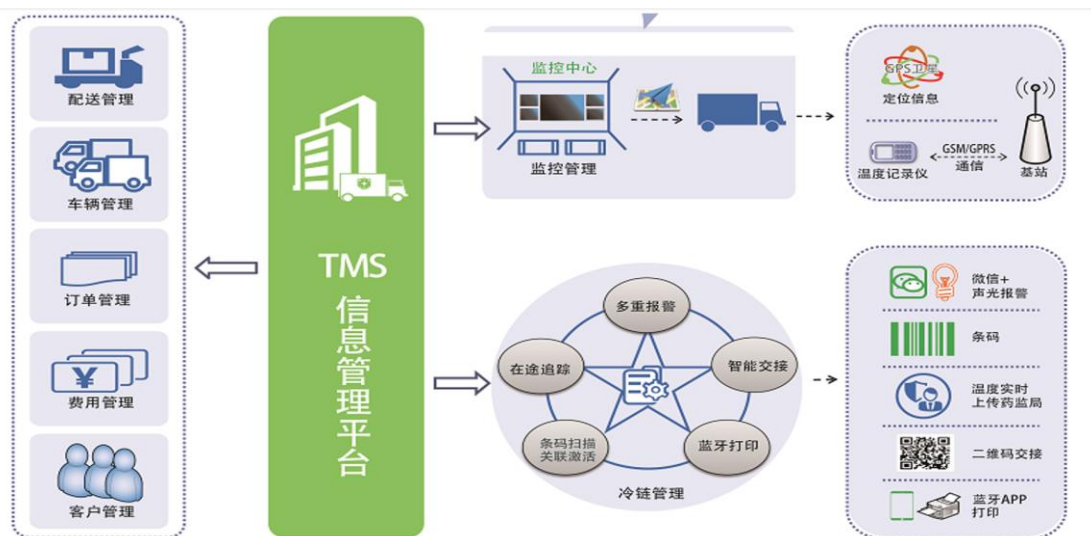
配送管理

车辆管理

订单管理

费用管理

客户管理

TMS
信息管理平台

监控中心

监控管理

GPS卫星

定位信息

GSM/GPRS
通信

温度记录仪

基站

多重报警

在途追踪

智能交接

条码扫描
关联激活

蓝牙打印

冷链管理

微信+
声光报警

条码

温度实时
上传药监局

二维码交接

蓝牙APP
打印